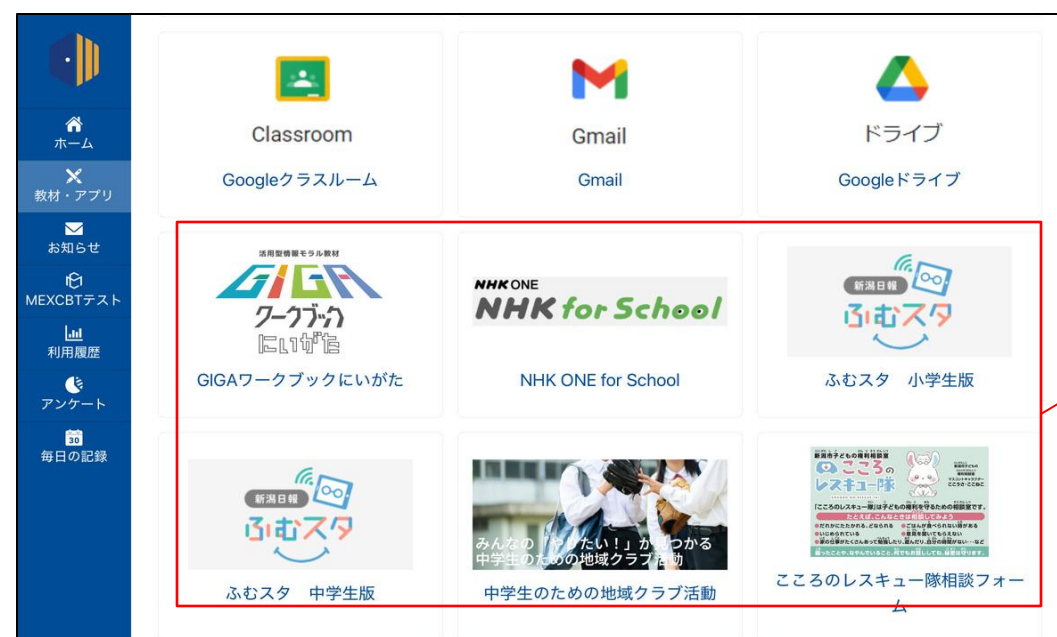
ホーム
教材・アプリ
お知らせ
MEXCBTテスト
利用履歴
アンケート
30
毎日の記録

Classroom
Googleクラスルーム

Gmail
Gmail

ドライブ
Googleドライブ

活用型情報モラル教材
GIGA
ワークブック
にいがた
GIGAワークブックにいがた

NHK ONE
NHK for School
NHK ONE for School

新潟日報
ふむスタ
ふむスタ　小学生版

新潟日報
ふむスタ
ふむスタ　中学生版

みんなの「やりたい！」が見つかる
中学生のための地域クラブ活動
中学生のための地域クラブ活動

こころのレスキュー隊
「こころのレスキュー隊」は子どもの権利を守るための相談窓口です。
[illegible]
こころのレスキュー隊相談フォーム